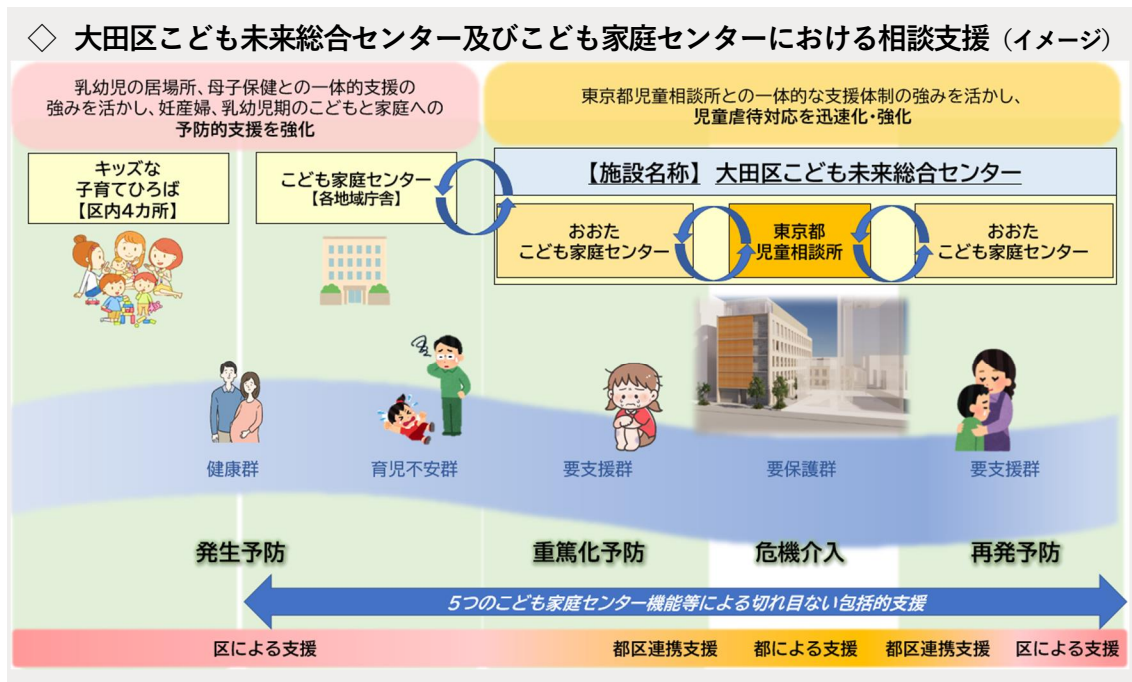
◇ 大田区こども未来総合センター及びこども家庭センターにおける相談支援（イメージ）

乳幼児の居場所、母子保健との一体的支援の強みを活かし、妊産婦、乳幼児期のこどもと家庭への予防的支援を強化

東京都児童相談所との一体的な支援体制の強みを活かし、児童虐待対応を迅速化・強化

キッズな
子育てひろば
【区内4カ所】

こども家庭センター
【各地域庁舎】

【施設名称】 大田区こども未来総合センター

おおた
こども家庭センター

東京都
児童相談所

おおた
こども家庭センター

健康群

育児不安群

要支援群

要保護群

要支援群

発生予防

重篤化予防

危機介入

再発予防

5つのこども家庭センター機能等による切れ目ない包括的支援

区による支援

都区連携支援

都による支援

都区連携支援

区による支援